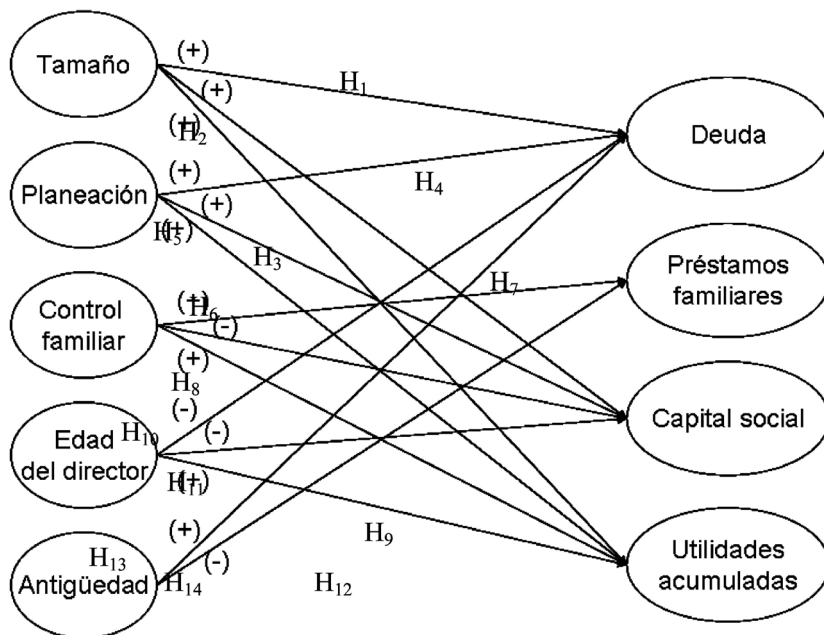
Tamaño
(+)
(+)
$H_1$
(+)
$H_2$
Deuda
(+)
Planeación
$H_4$
(+)
(+)
$H_5$
$H_3$
Préstamos familiares
$H_7$
Control familiar
(+)
$H_6$
(-)
(+)
$H_8$
(-)
Edad del director
$H_{10}$
(-)
Capital social
(+)
$H_{11}$
$H_9$
(+)
$H_{13}$
(-)
Utilidades acumuladas
Antigüedad
$H_{14}$
$H_{12}$